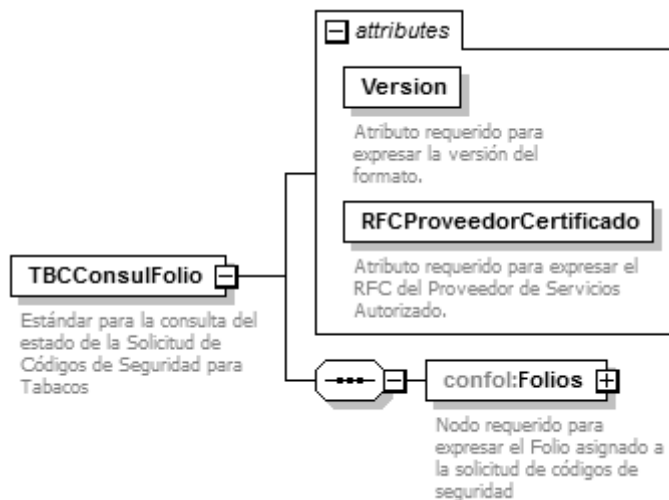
attributes

Version

Atributo requerido para expresar la versión del formato.

RFCProveedorCertificado

Atributo requerido para expresar el RFC del Proveedor de Servicios Autorizado.

TBCConsulFolio

Estándar para la consulta del estado de la Solicitud de Códigos de Seguridad para Tabacos

confol:Folios

Nodo requerido para expresar el Folio asignado a la solicitud de códigos de seguridad